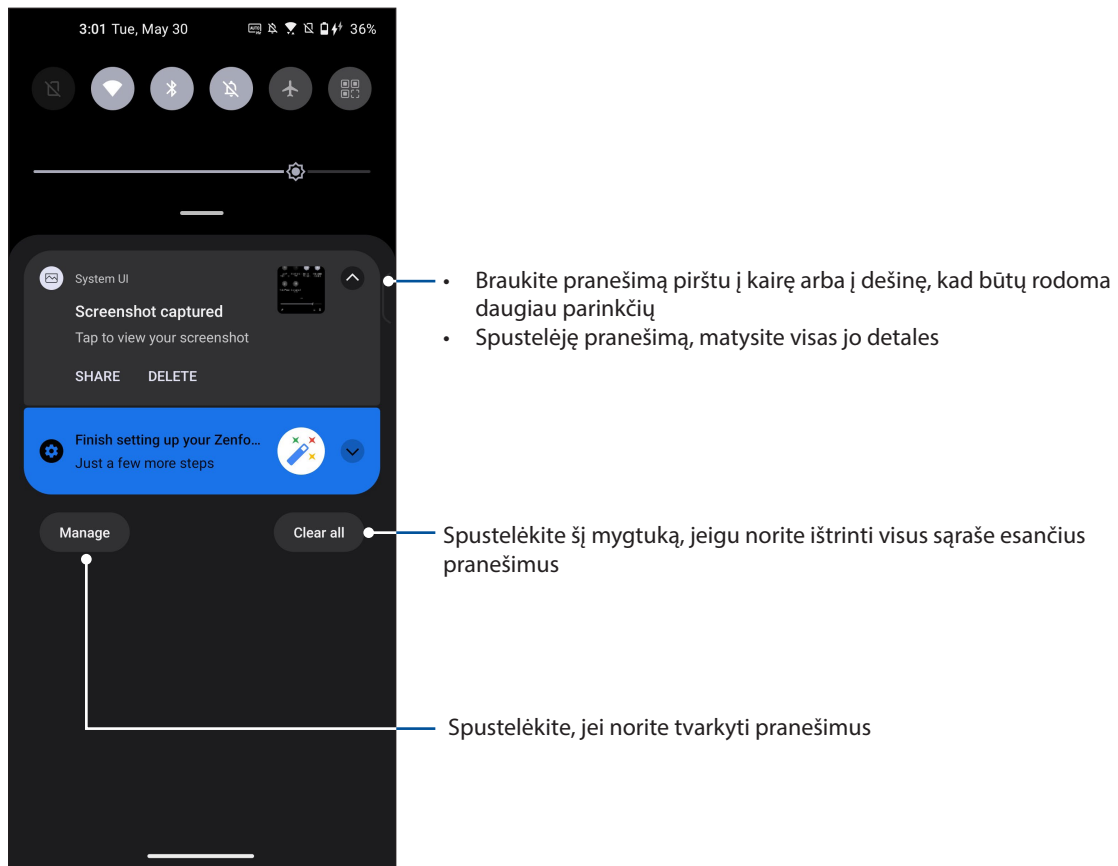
3:01 Tue, May 30 36%

System UI

Screenshot captured

Tap to view your screenshot

SHARE DELETE

Finish setting up your Zenfo...

Just a few more steps

Manage

Clear all

• Braukite pranešimą pirštu į kairę arba į dešinę, kad būtų rodoma daugiau parinkčių

• Spustelėję pranešimą, matysite visas jo detales

Spustelėkite šį mygtuką, jeigu norite ištrinti visus sąraše esančius pranešimus

Spustelėkite, jei norite tvarkyti pranešimus